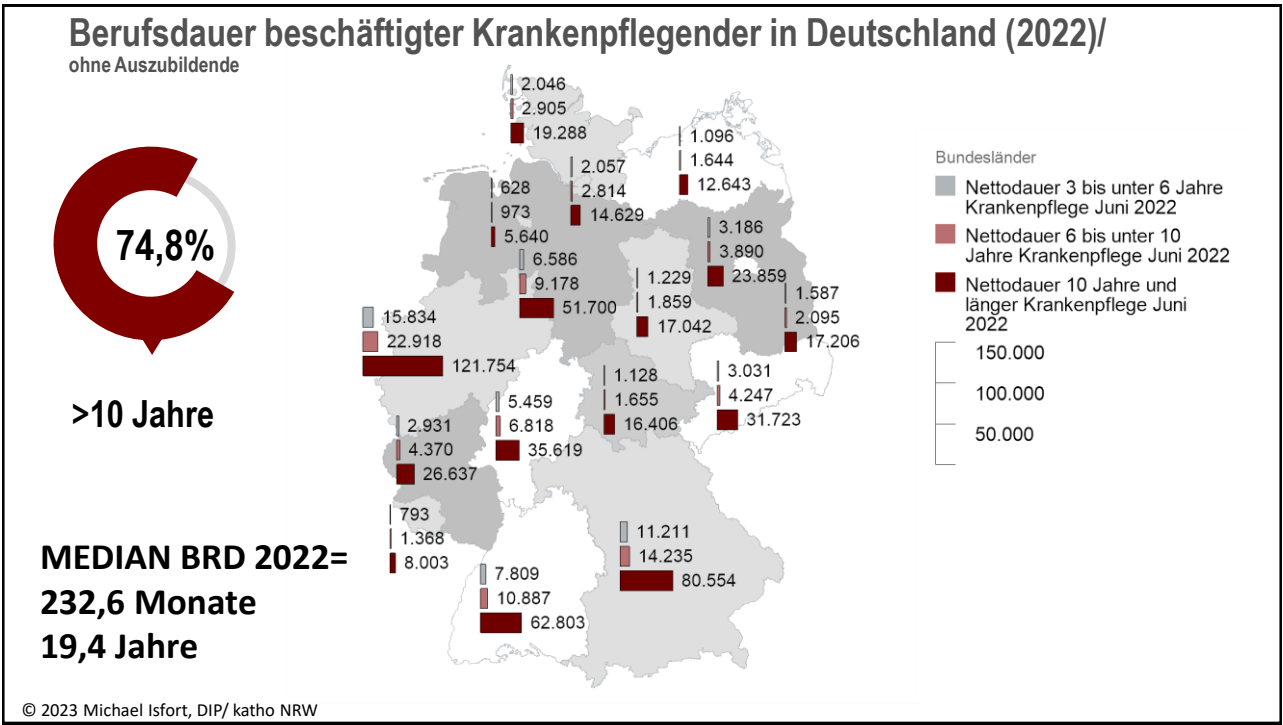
Berufsdauer beschäftigter Krankenpflegender in Deutschland (2022)/
ohne Auszubildende

74,8%

>10 Jahre

MEDIAN BRD 2022=
232,6 Monate
19,4 Jahre

2.046
2.905
19.288

1.096
1.644
12.643

2.057
2.814
14.629

628
973
5.640

6.586
9.178
51.700

3.186
3.890
23.859

1.229
1.859
17.042

1.587
2.095
17.206

15.834
22.918
121.754

1.128
1.655
16.406

3.031
4.247
31.723

5.459
6.818
35.619

2.931
4.370
26.637

793
1.368
8.003

11.211
14.235
80.554

7.809
10.887
62.803

Bundesländer
Nettodauer 3 bis unter 6 Jahre Krankenpflege Juni 2022
Nettodauer 6 bis unter 10 Jahre Krankenpflege Juni 2022
Nettodauer 10 Jahre und länger Krankenpflege Juni 2022
150.000
100.000
50.000

© 2023 Michael Isfort, DIP/ katho NRW